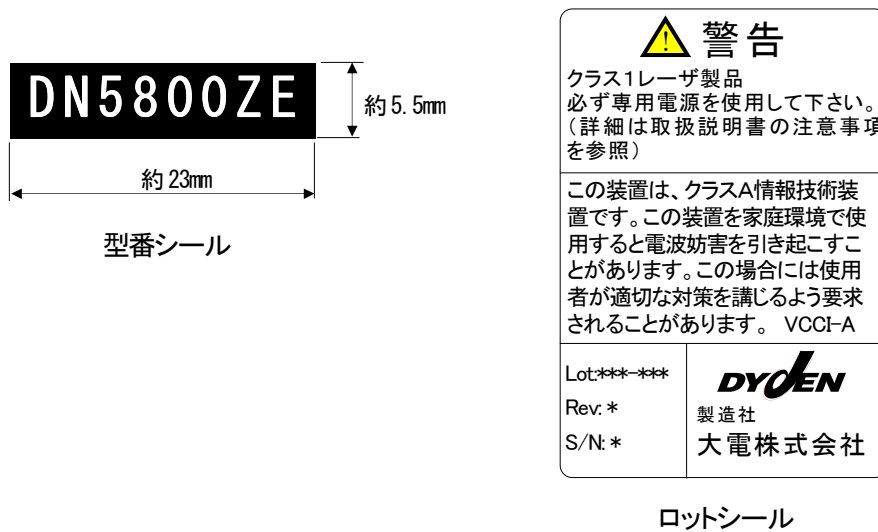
DN5800ZE

約5.5mm

約23mm

型番シール

警告
クラス1レーザ製品
必ず専用電源を使用して下さい。
（詳細は取扱説明書の注意事項を参照）

この装置は、クラスA情報技術装置です。この装置を家庭環境で使用すると電波妨害を引き起こすことがあります。この場合には使用者が適切な対策を講じるよう要求されることがあります。 VCCI-A

| Lot:***-*** | DYDEN |
|---|---|
| Rev: * | 製造社 |
| S/N: * | 大電株式会社 |

ロットシール